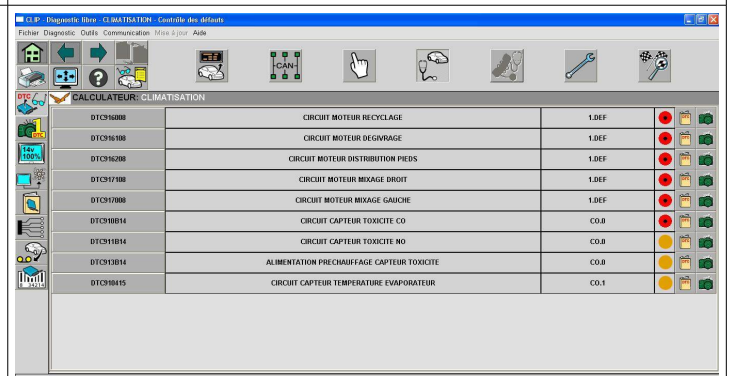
CLIP - Diagnostic libre - CLIMATISATION - Contrôle des défauts

Fichier Diagnostic Outils Communication Mise à jour Aide

CAN

DTC

14v 100%

CALCULATEUR: CLIMATISATION

| DTC916008 | CIRCUIT MOTEUR RECYCLAGE | 1.DEF |
|---|---|---|
| DTC916108 | CIRCUIT MOTEUR DEGIVRAGE | 1.DEF |
| DTC916208 | CIRCUIT MOTEUR DISTRIBUTION PIEDS | 1.DEF |
| DTC917108 | CIRCUIT MOTEUR MIXAGE DROIT | 1.DEF |
| DTC917008 | CIRCUIT MOTEUR MIXAGE GAUCHE | 1.DEF |
| DTC910B14 | CIRCUIT CAPTEUR TOXICITE CO | CO.0 |
| DTC911B14 | CIRCUIT CAPTEUR TOXICITE NO | CO.0 |
| DTC913B14 | ALIMENTATION PRECHAUFFAGE CAPTEUR TOXICITE | CO.0 |
| DTC910415 | CIRCUIT CAPTEUR TEMPERATURE EVAPORATEUR | CO.1 |